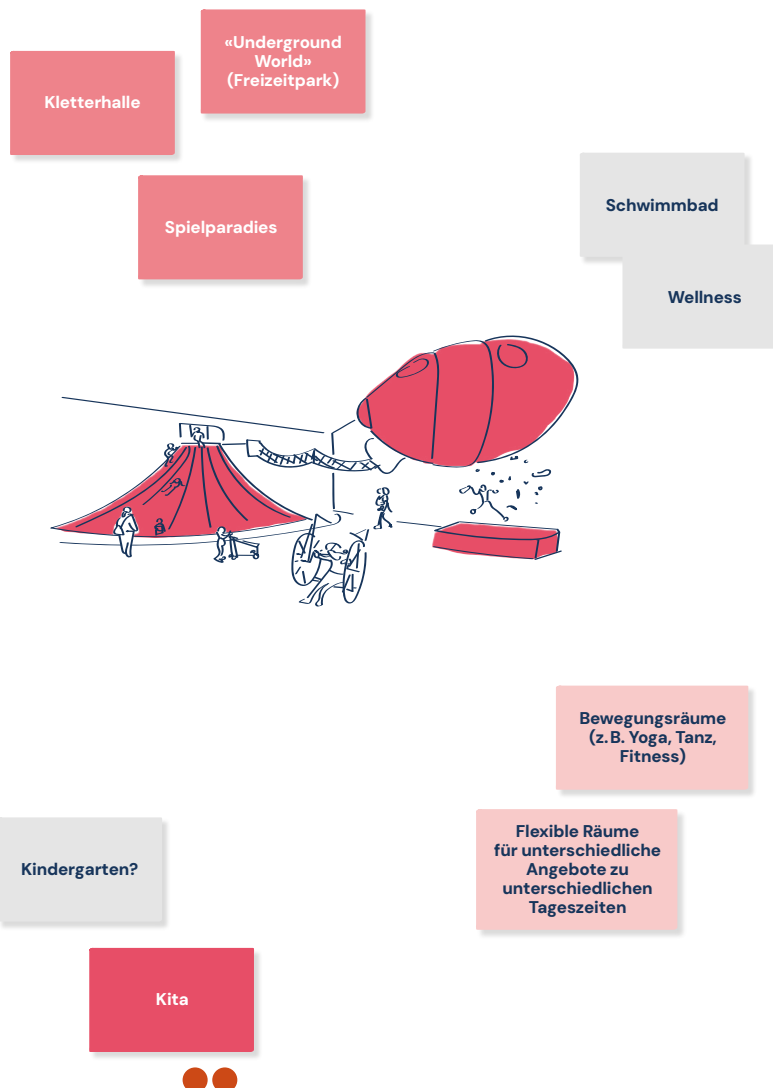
Kletterhalle

«Underground World» (Freizeitpark)

Spielparadies

Schwimmbad

Wellness

Bewegungsräume (z. B. Yoga, Tanz, Fitness)

Flexible Räume für unterschiedliche Angebote zu unterschiedlichen Tageszeiten

Kindergarten?

Kita